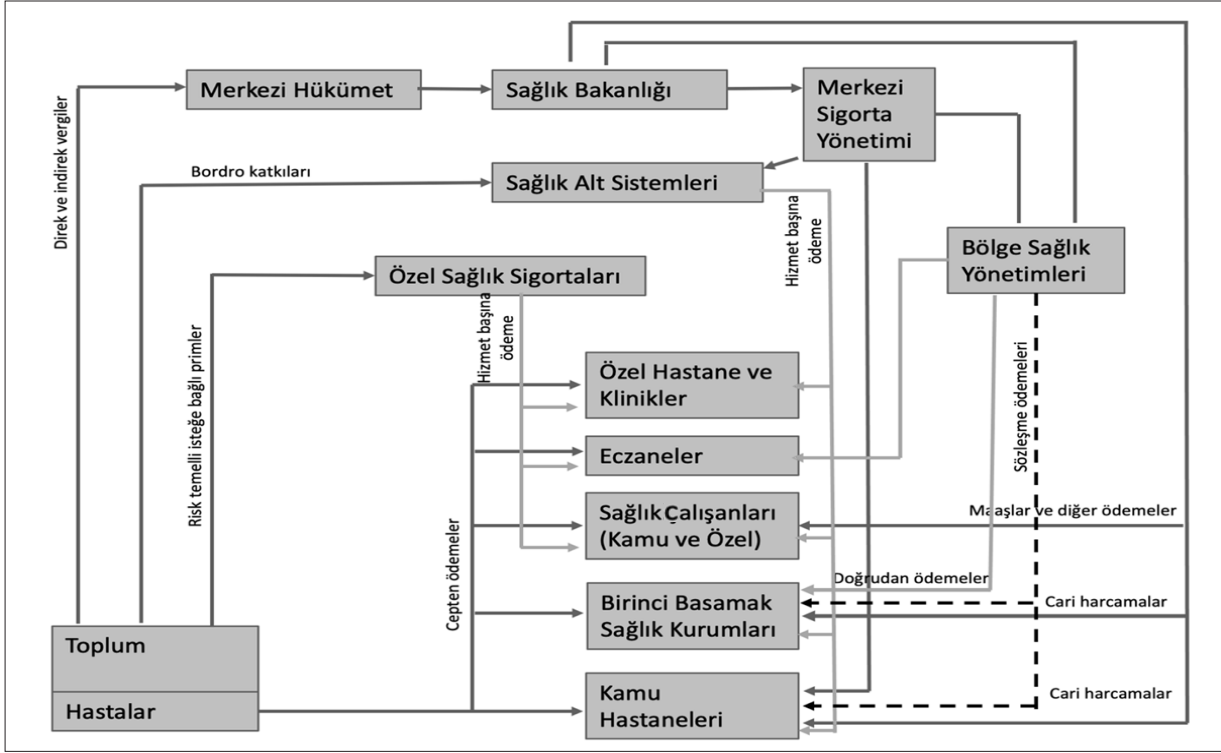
Merkezi Hükümet

Sağlık Bakanlığı

Merkezi Sigorta Yönetimi

Direk ve indirek vergiler

Bordro katkıları

Sağlık Alt Sistemleri

Hizmet başına ödeme

Bölge Sağlık Yönetimleri

Özel Sağlık Sigortaları

Risk temelli isteğe bağlı primler

Hizmet başına ödeme

Sözleşme ödemeleri

Özel Hastane ve Klinikler

Eczaneler

Sağlık Çalışanları (Kamu ve Özel)

Maaşlar ve diğer ödemeler

Cepten ödemeler

Doğrudan ödemeler

Birinci Basamak Sağlık Kurumları

Cari harcamalar

Toplum

Hastalar

Kamu Hastaneleri

Cari harcamalar